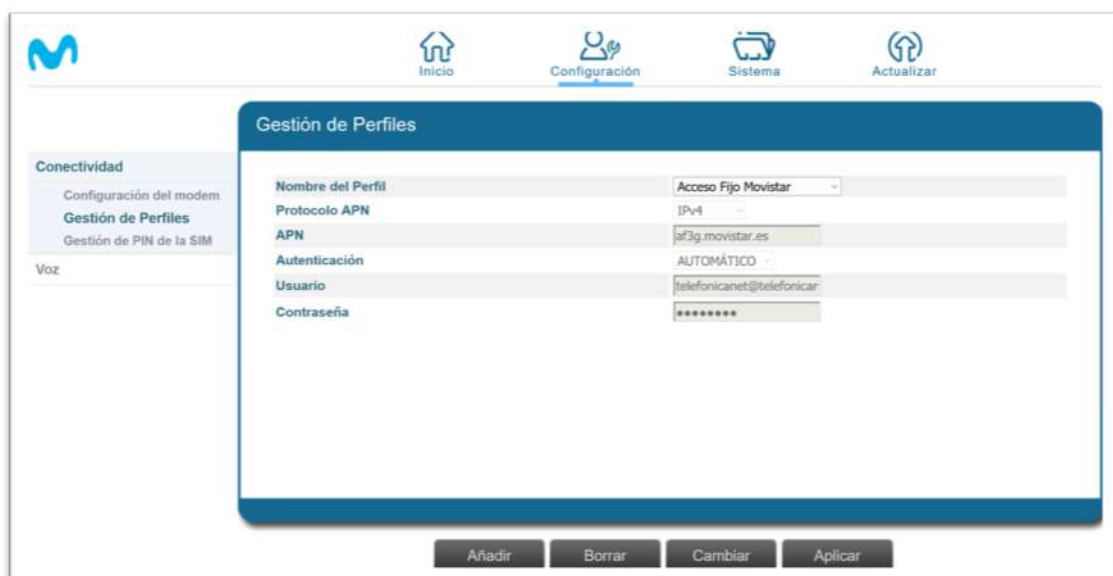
Inicio Configuración Sistema Actualizar

Gestión de Perfiles

Conectividad
Configuración del modem
Gestión de Perfiles
Gestión de PIN de la SIM
Voz

| | |
|---|---|
| Nombre del Perfil | Acceso Fijo Movistar |
| Protocolo APN | IPv4 |
| APN | af3g.movistar.es |
| Autenticación | AUTOMÁTICO |
| Usuario | telefonicanet@telefonicar |
| Contraseña | •••••••• |

Añadir Borrar Cambiar Aplicar